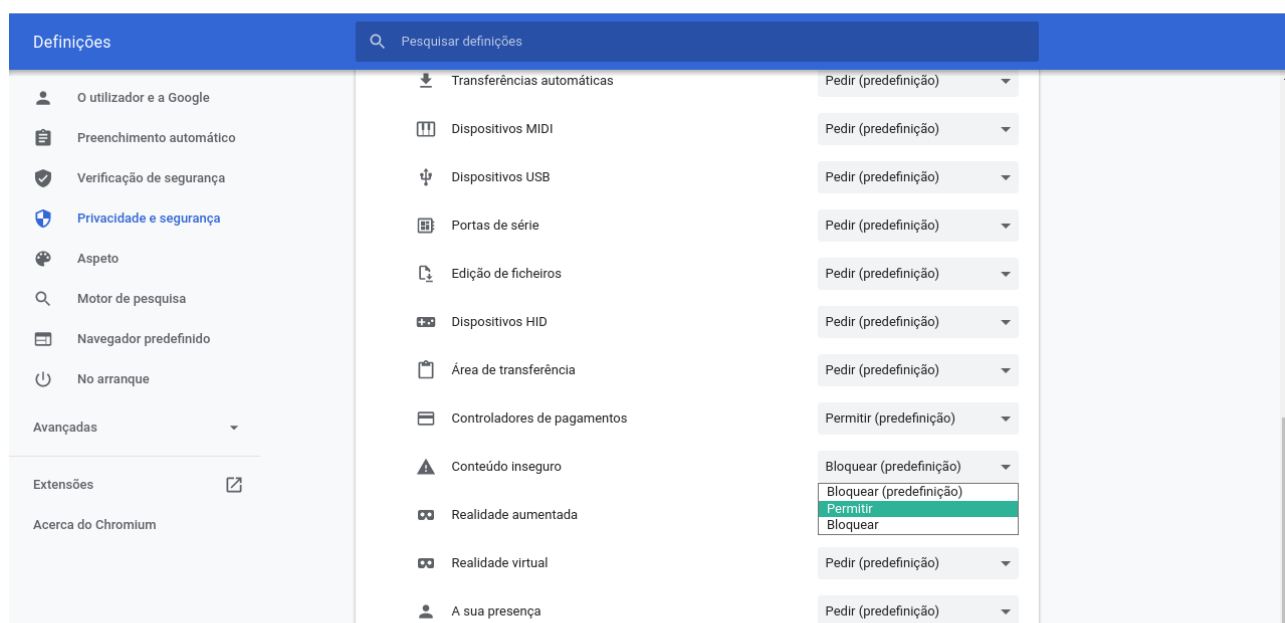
Definições

Pesquisar definições

O utilizador e a Google
Preenchimento automático
Verificação de segurança
Privacidade e segurança
Aspeto
Motor de pesquisa
Navegador predefinido
No arranque

Avançadas

Extensões
Acerca do Chromium

| | |
|---|---|
| Transferências automáticas | Pedir (predefinição) |
| Dispositivos MIDI | Pedir (predefinição) |
| Dispositivos USB | Pedir (predefinição) |
| Portas de série | Pedir (predefinição) |
| Edição de ficheiros | Pedir (predefinição) |
| Dispositivos HID | Pedir (predefinição) |
| Área de transferência | Pedir (predefinição) |
| Controladores de pagamentos | Permitir (predefinição) |
| Conteúdo inseguro | Bloquear (predefinição) |
| Realidade aumentada | |
| Realidade virtual | Pedir (predefinição) |
| A sua presença | Pedir (predefinição) |

Bloquear (predefinição)
Permitir
Bloquear